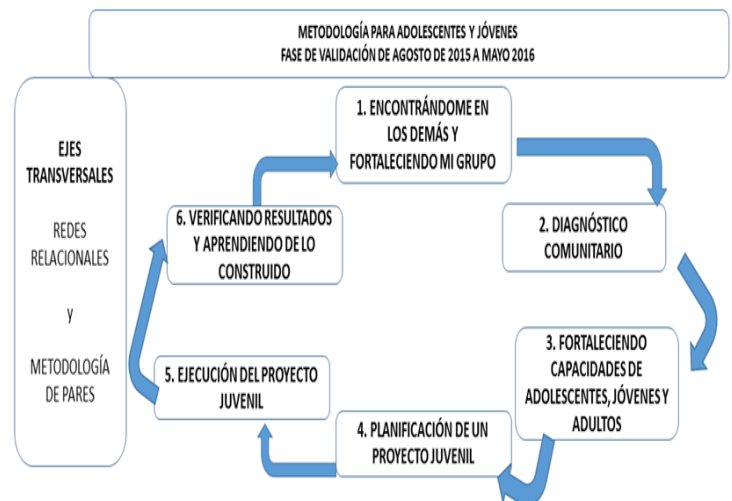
METODOLOGÍA PARA ADOLESCENTES Y JÓVENES
FASE DE VALIDACIÓN DE AGOSTO DE 2015 A MAYO 2016

EJES TRANSVERSALES

REDES RELACIONALES

y

METODOLOGÍA DE PARES

1. ENCONTRÁNDOME EN LOS DEMÁS Y FORTALECIENDO MI GRUPO

2. DIAGNÓSTICO COMUNITARIO

3. FORTALECIENDO CAPACIDADES DE ADOLESCENTES, JÓVENES Y ADULTOS

4. PLANIFICACIÓN DE UN PROYECTO JUVENIL

5. EJECUCIÓN DEL PROYECTO JUVENIL

6. VERIFICANDO RESULTADOS Y APRENDIENDO DE LO CONSTRUIDO